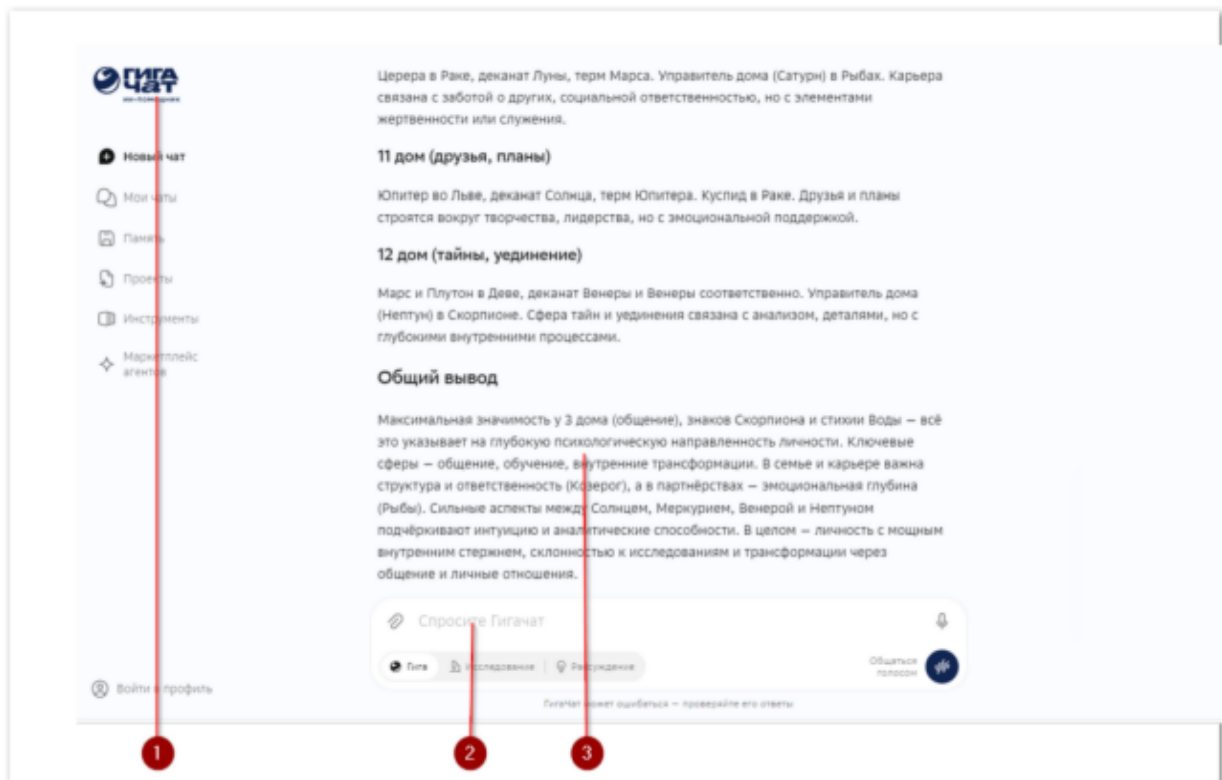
ГИГА ЧАТ
ии-помощник

Новый чат
Мои чаты
Память
Проекты
Инструменты
Маркетплейс агентов

Войти в профиль

Церера в Раке, деканат Луны, терм Марса. Управитель дома (Сатурн) в Рыбах. Карьера связана с заботой о других, социальной ответственностью, но с элементами жертвенности или служения.

11 дом (друзья, планы)

Юпитер во Льве, деканат Солнца, терм Юпитера. Куспид в Раке. Друзья и планы строятся вокруг творчества, лидерства, но с эмоциональной поддержкой.

12 дом (тайны, уединение)

Марс и Плутон в Деве, деканат Венеры и Венеры соответственно. Управитель дома (Нептун) в Скорпионе. Сфера тайн и уединения связана с анализом, деталями, но с глубокими внутренними процессами.

Общий вывод

Максимальная значимость у 3 дома (общение), знаков Скорпиона и стихии Воды — всё это указывает на глубокую психологическую направленность личности. Ключевые сферы — общение, обучение, внутренние трансформации. В семье и карьере важна структура и ответственность (Козерог), а в партнёрствах — эмоциональная глубина (Рыбы). Сильные аспекты между Солнцем, Меркурием, Венерой и Нептуном подчёркивают интуицию и аналитические способности. В целом — личность с мощным внутренним стержнем, склонностью к исследованиям и трансформации через общение и личные отношения.

Спросите Гигачат

Гига
Исследование
Рассуждение

Общаться голосом

ГигаЧат может ошибаться — проверяйте его ответы

1
2
3